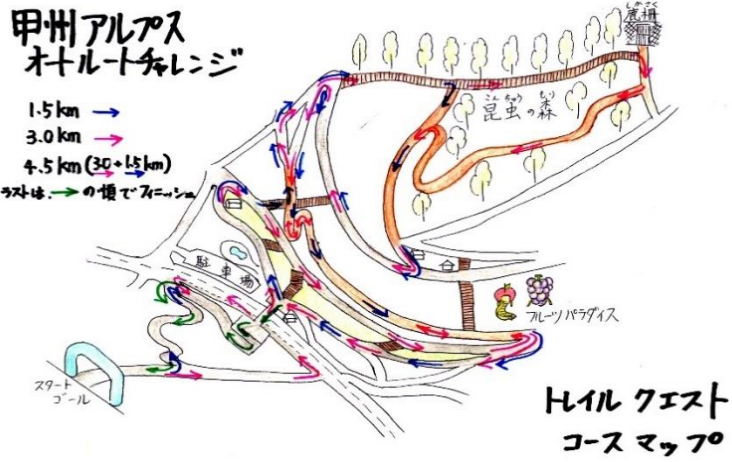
甲州アルプス
オートルートチャレンジ

1.5km
3.0km
4.5km (3.0 + 1.5km)
ラストは、→の順でフィニッシュ

昆虫の森

しかさく
鹿柵

駐車場

フルーツパラダイス

スタート
ゴール

トレイル クエスト
コース マップ